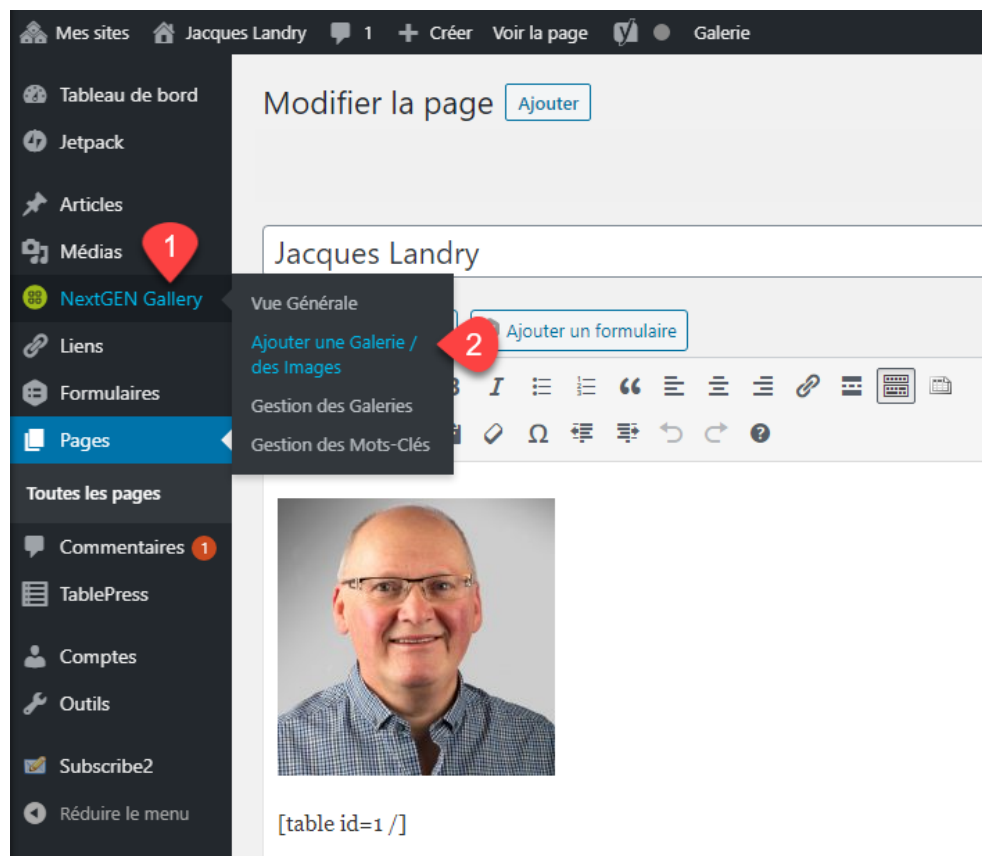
Mes sites Jacques Landry 1 Créer Voir la page Galerie

Tableau de bord
Jetpack
Articles
Médias
NextGEN Gallery
Liens
Formulaires
Pages
Toutes les pages
Commentaires 1
TablePress
Comptes
Outils
Subscribe2
Réduire le menu

1

Vue Générale
Ajouter une Galerie / des Images
Gestion des Galeries
Gestion des Mots-Clés

2

Modifier la page Ajouter

Jacques Landry

Ajouter un formulaire

[table id=1 /]